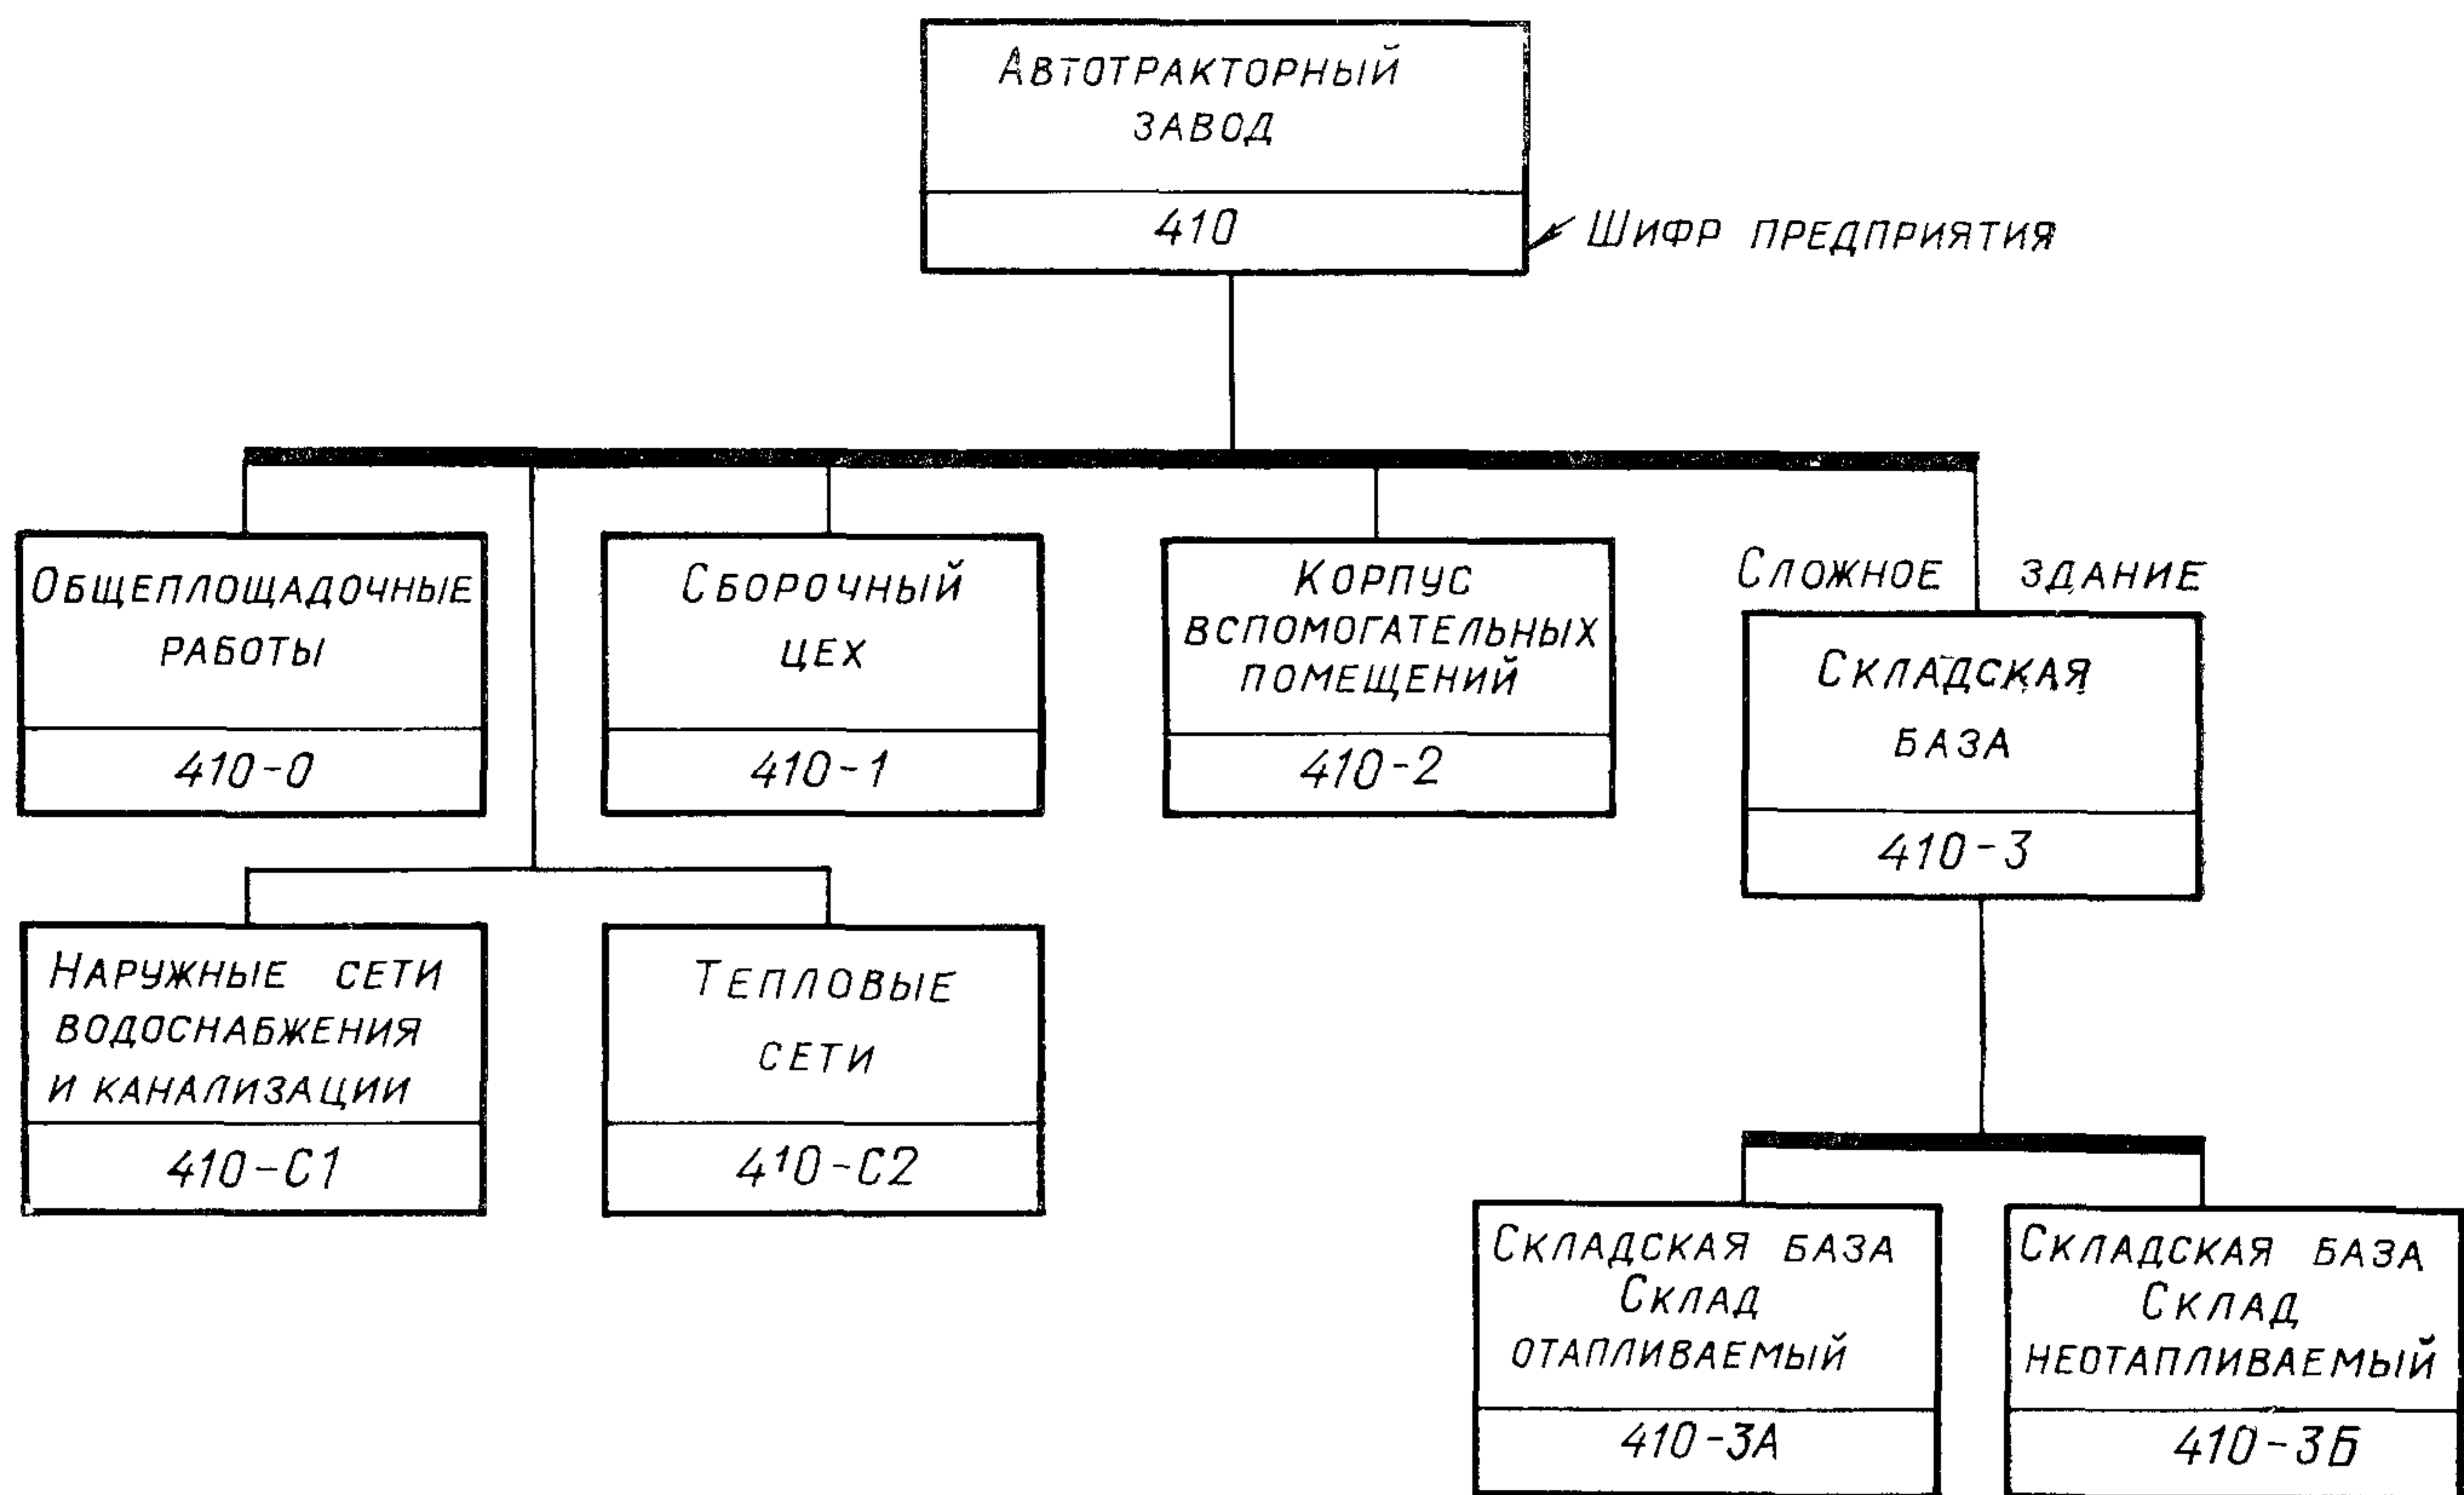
Автотракторный завод

410

Шифр предприятия

Общеплощадочные работы

410-0

Сборочный цех

410-1

Корпус вспомогательных помещений

410-2

Сложное здание

Складская база

410-3

Наружные сети водоснабжения и канализации

410-С1

Тепловые сети

410-С2

Складская база Склад отапливаемый

410-3А

Складская база Склад неотапливаемый

410-3Б